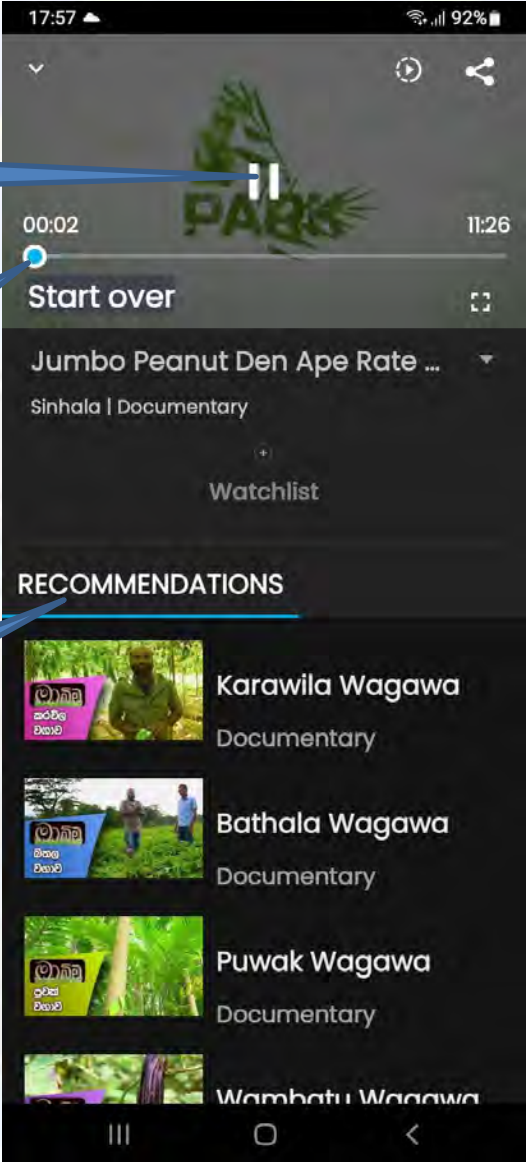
17:57

92%

PABS

00:02

11:26

Start over

Jumbo Peanut Den Ape Rate ...

Sinhala | Documentary

+

Watchlist

RECOMMENDATIONS

මාබිම
කරවිල වගාව

Karawila Wagawa

Documentary

මාබිම
බතල වගාව

Bathala Wagawa

Documentary

මාබිම
පුවක් වගාව

Puwak Wagawa

Documentary

Wambatu Wagawa